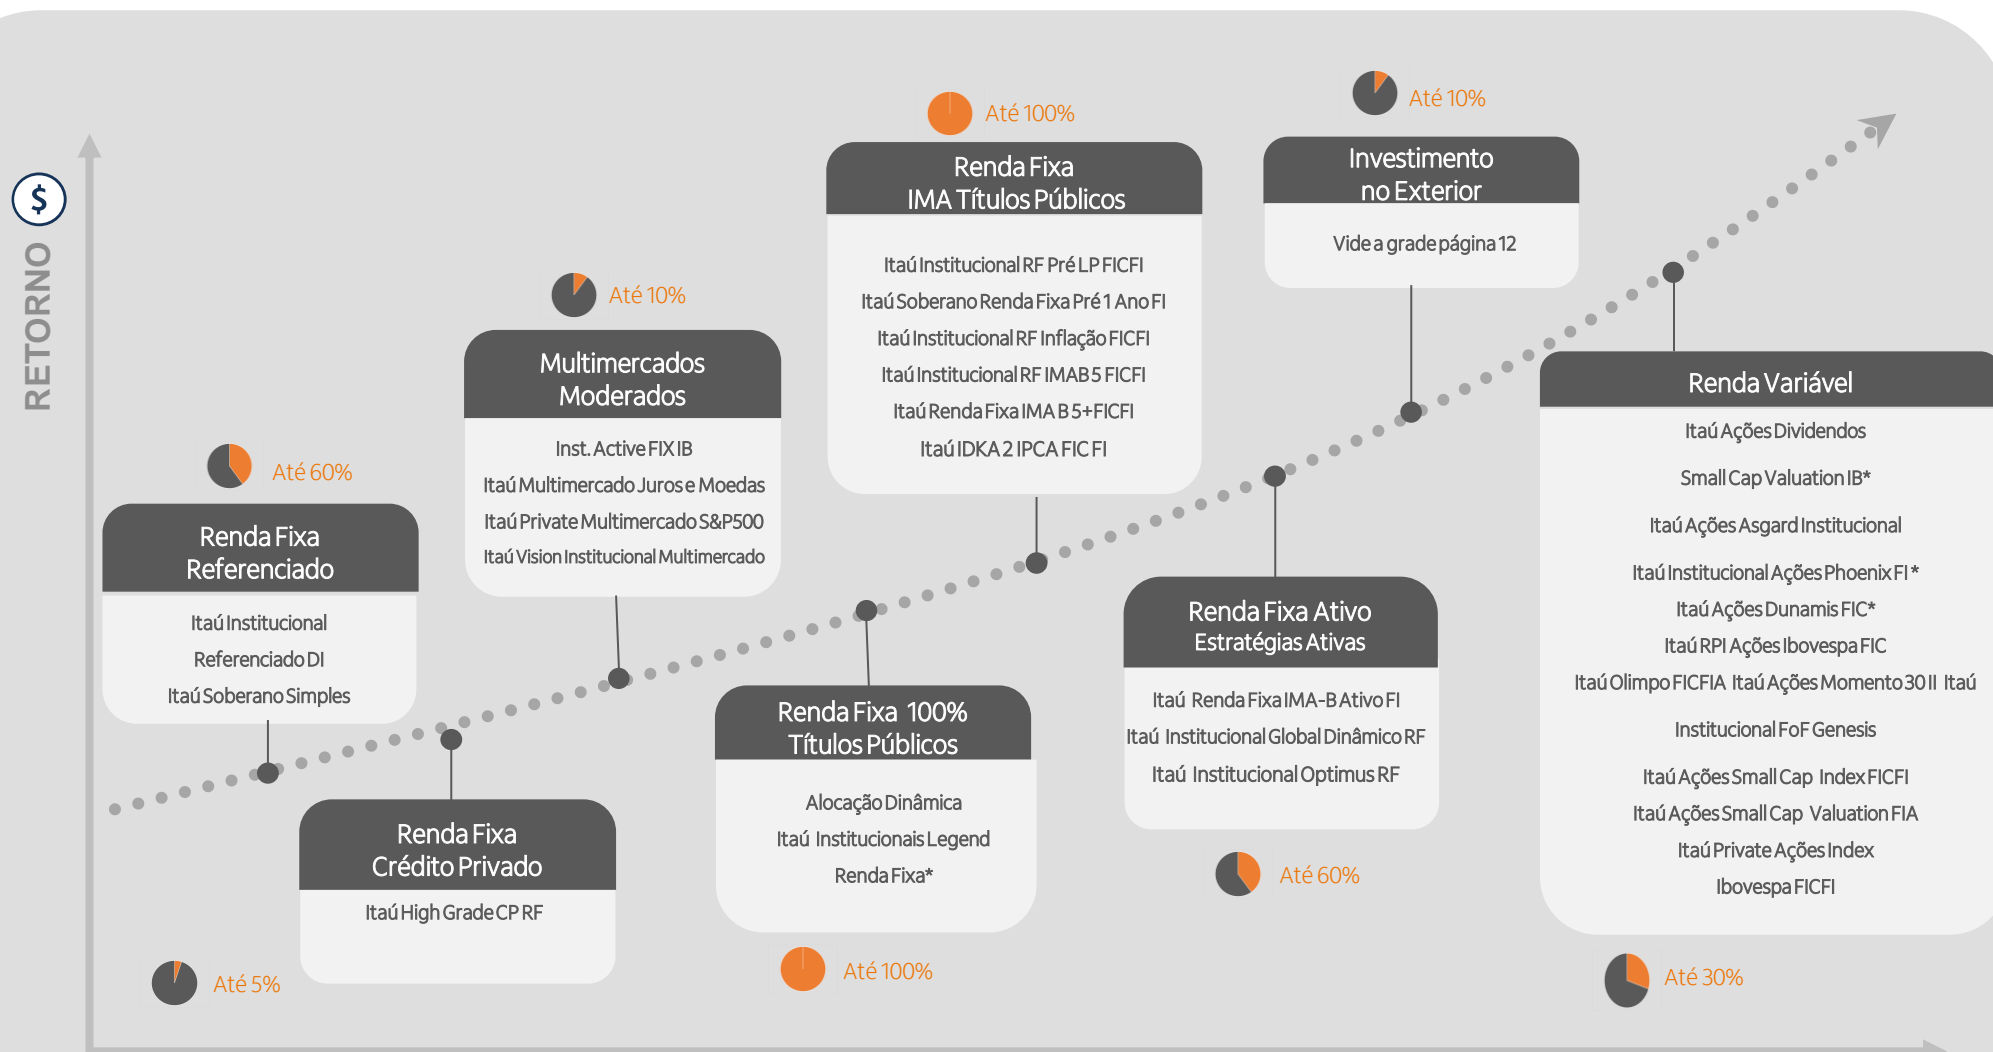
$

RETORNO

Até 60%

Renda Fixa
Referenciado

Itaú Institucional
Referenciado DI
Itaú Soberano Simples

Até 5%

Renda Fixa
Crédito Privado

Itaú High Grade CP RF

Até 10%

Multimercados
Moderados

Inst. Active FIX IB
Itaú Multimercado Juros e Moedas
Itaú Private Multimercado S&P500
Itaú Vision Institucional Multimercado

Renda Fixa 100%
Títulos Públicos

Alocação Dinâmica
Itaú Institucionais Legend
Renda Fixa*

Até 100%

Até 100%

Renda Fixa
IMA Títulos Públicos

Itaú Institucional RF Pré LP FICFI
Itaú Soberano Renda Fixa Pré 1 Ano FI
Itaú Institucional RF Inflação FICFI
Itaú Institucional RF IMAB 5 FICFI
Itaú Renda Fixa IMA B 5+FICFI
Itaú IDKA 2 IPCA FIC FI

Até 10%

Investimento
no Exterior

Vide a grade página 12

Renda Fixa Ativo
Estratégias Ativas

Itaú Renda Fixa IMA-B Ativo FI
Itaú Institucional Global Dinâmico RF
Itaú Institucional Optimus RF

Até 60%

Renda Variável

Itaú Ações Dividendos
Small Cap Valuation IB*
Itaú Ações Asgard Institucional
Itaú Institucional Ações Phoenix FI *
Itaú Ações Dunamis FIC*
Itaú RPI Ações Ibovespa FIC
Itaú Olimpo FICFIA Itaú Ações Momento 30 II Itaú
Institucional FoF Genesis
Itaú Ações Small Cap Index FICFI
Itaú Ações Small Cap Valuation FIA
Itaú Private Ações Index
Ibovespa FICFI

Até 30%